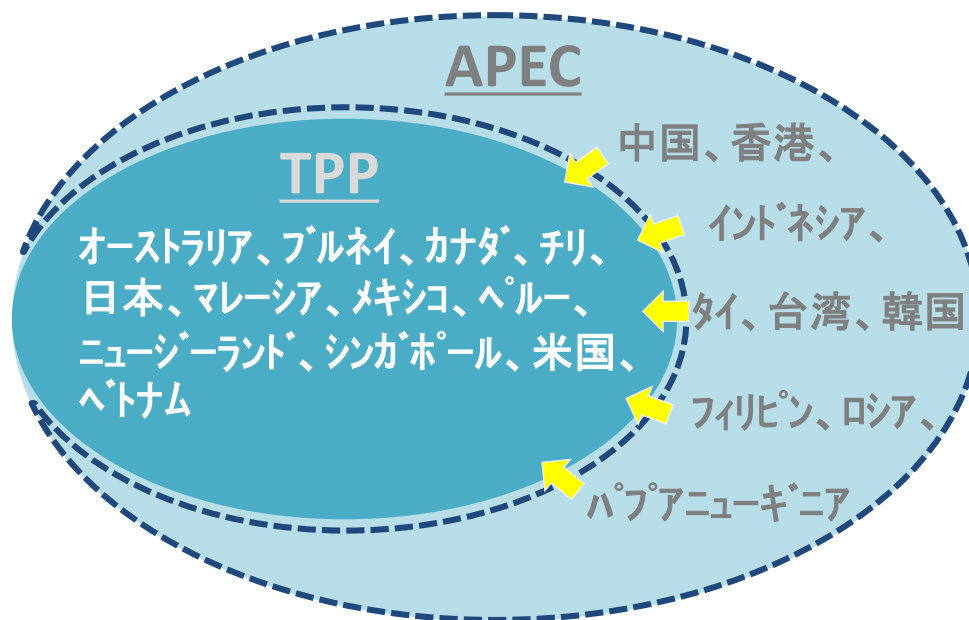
APEC

TPP

オーストラリア、ブルネイ、カナダ、チリ、日本、マレーシア、メキシコ、ペルー、ニュージーランド、シンガポール、米国、ベトナム

中国、香港、

インドネシア、

タイ、台湾、韓国

フィリピン、ロシア、

パプアニューギニア